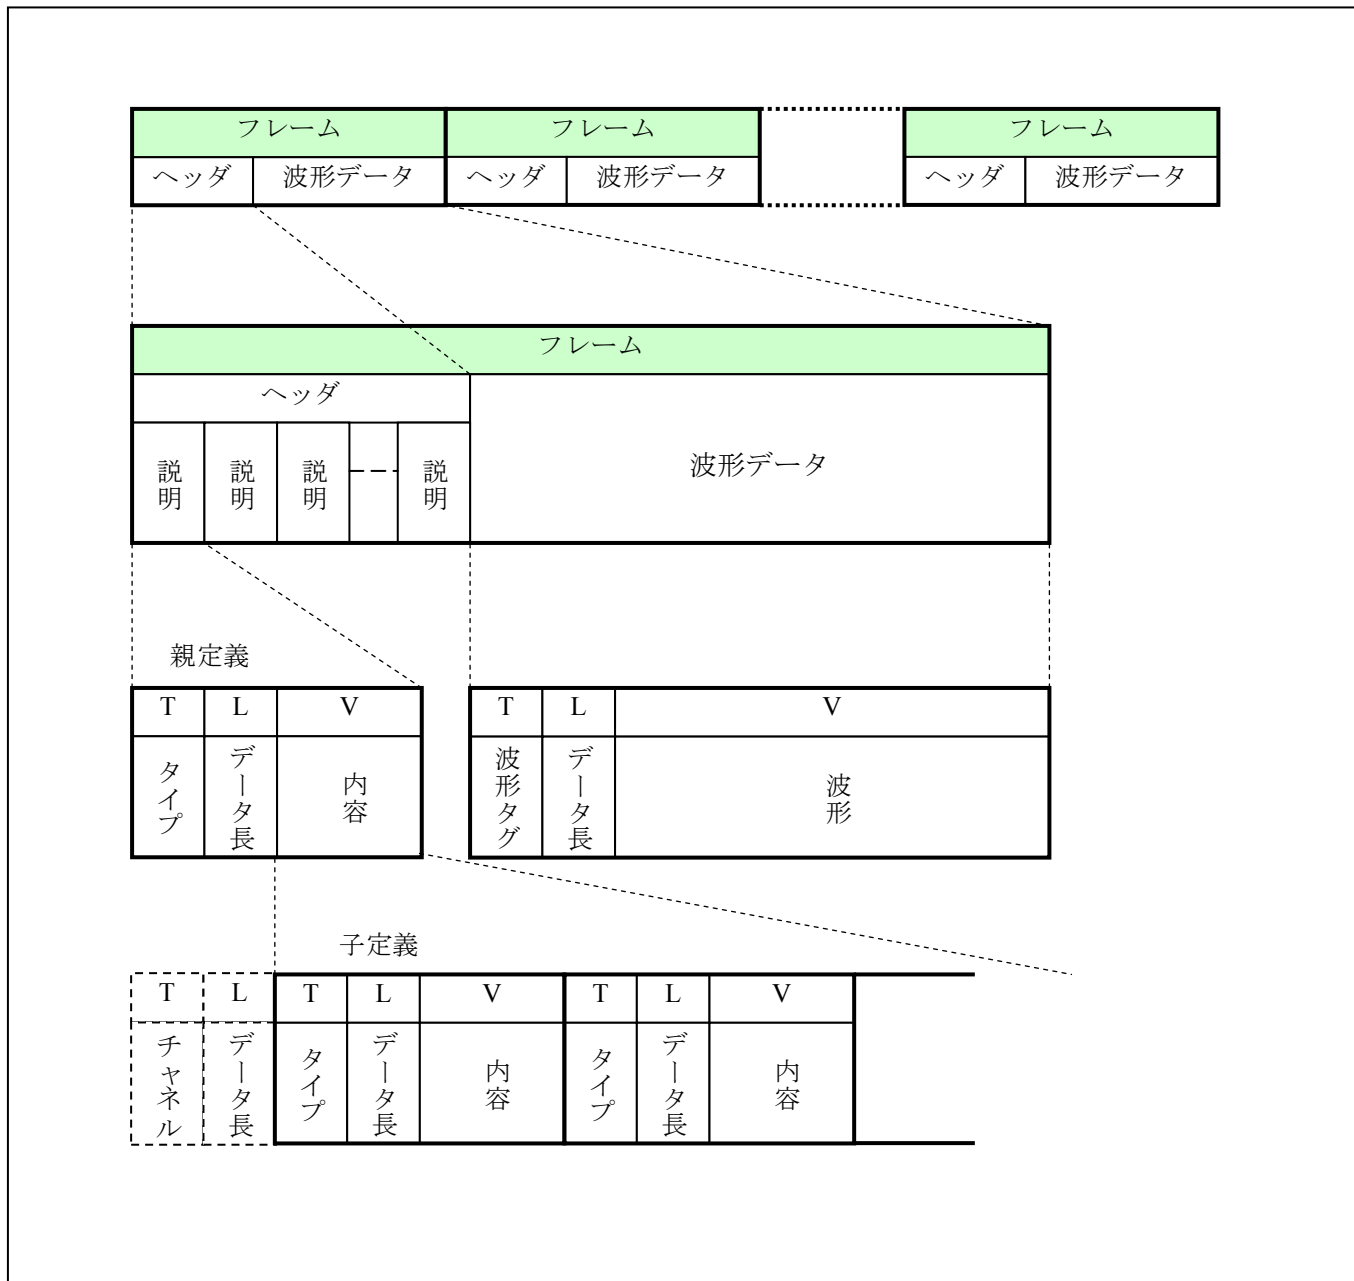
フレーム
ヘッダ
波形データ
フレーム
ヘッダ
波形データ
フレーム
ヘッダ
波形データ

フレーム
ヘッダ
説明
説明
説明
説明
波形データ

親定義
| T | L | V |
|---|---|---|
| タイプ | データ長 | 内容 |

| T | L | V |
|---|---|---|
| 波形タグ | データ長 | 波形 |

子定義
| T | L | T | L | V | T | L | V |
|---|---|---|---|---|---|---|---|
| チャネル | データ長 | タイプ | データ長 | 内容 | タイプ | データ長 | 内容 |